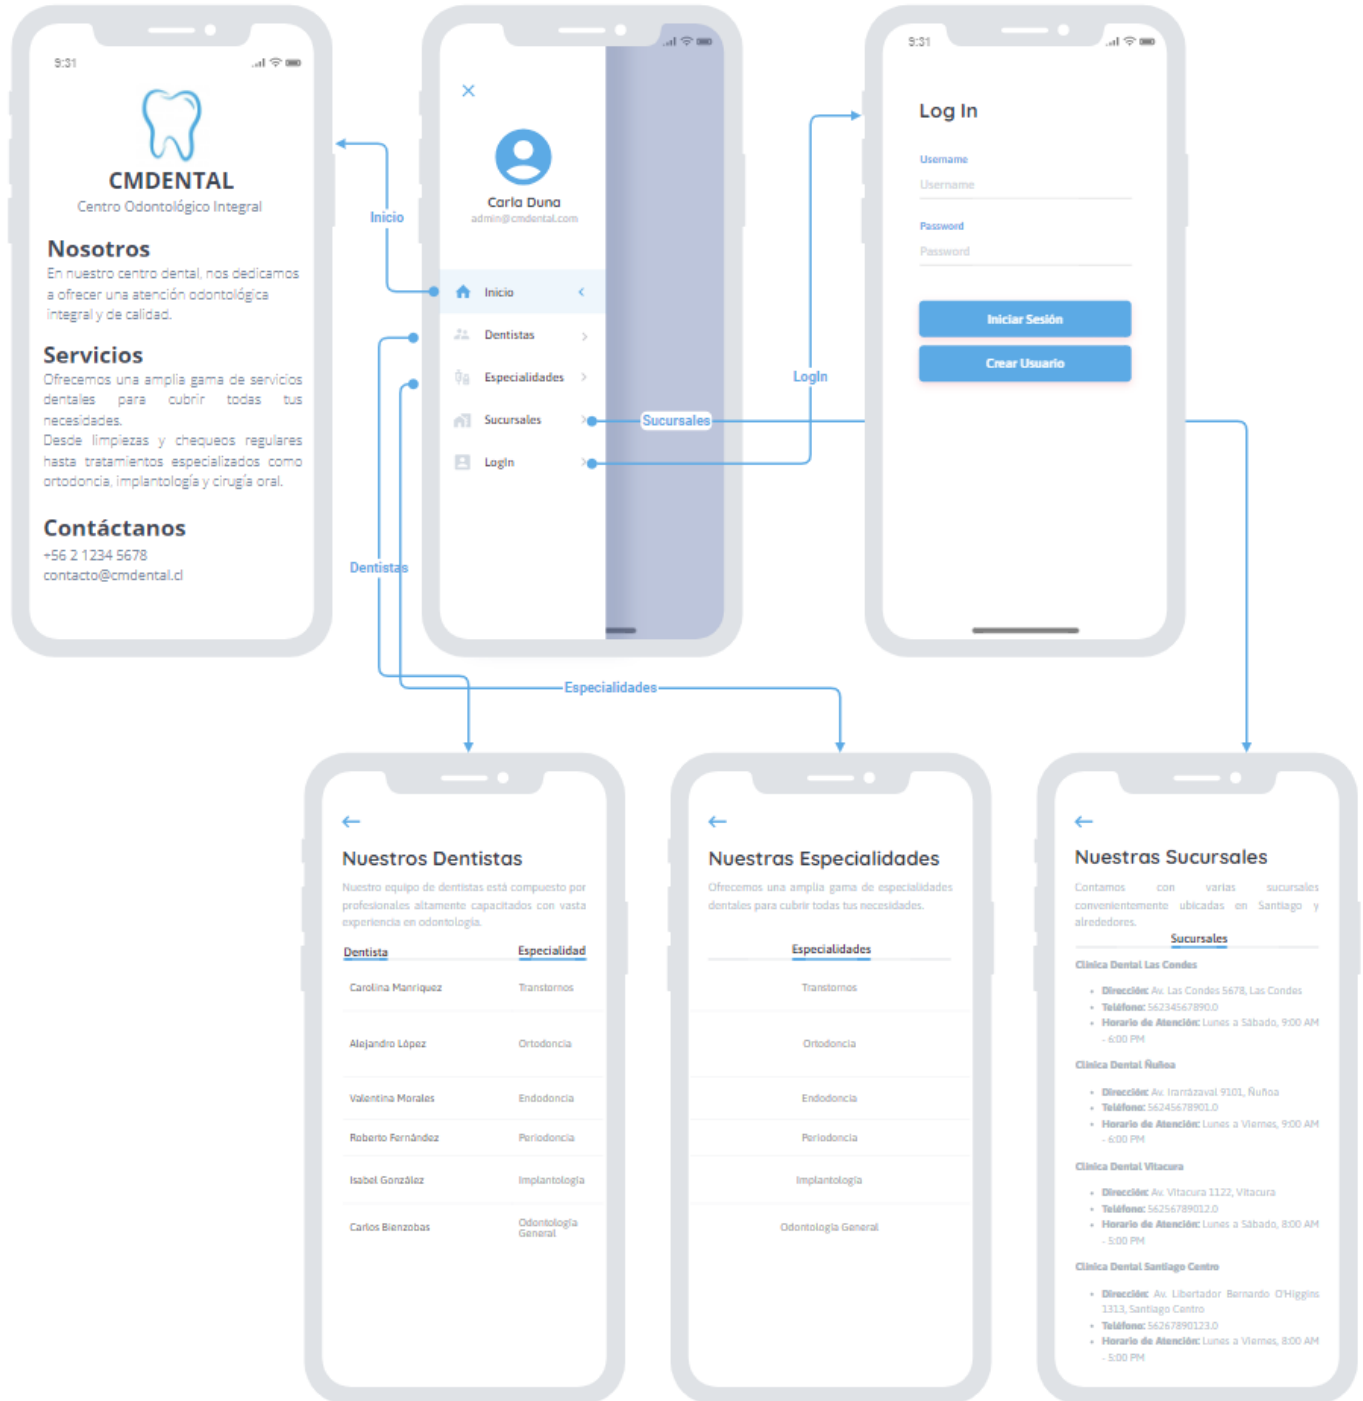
9:31

CMDENTAL
Centro Odontológico Integral

Nosotros
En nuestro centro dental, nos dedicamos a ofrecer una atención odontológica integral y de calidad.

Servicios
Ofrecemos una amplia gama de servicios dentales para cubrir todas tus necesidades.
Desde limpiezas y chequeos regulares hasta tratamientos especializados como ortodoncia, implantología y cirugía oral.

Contáctanos
+56 2 1234 5678
contacto@cmdental.cl

Inicio

Dentistas

×
Carla Duna
admin@cmdental.com

Inicio
Dentistas
Especialidades
Sucursales
LogIn

Sucursales

LogIn

9:31
Log In
Username
Username
Password
Password
Iniciar Sesión
Crear Usuario

Especialidades

←
Nuestros Dentistas
Nuestro equipo de dentistas está compuesto por profesionales altamente capacitados con vasta experiencia en odontología.

| Dentista | Especialidad |
|---|---|
| Carolina Manriquez | Transtornos |
| Alejandro López | Ortodoncia |
| Valentina Morales | Endodoncia |
| Roberto Fernández | Periodoncia |
| Isabel González | Implantología |
| Carlos Bienzobas | Odontología General |

←
Nuestras Especialidades
Ofrecemos una amplia gama de especialidades dentales para cubrir todas tus necesidades.

| Especialidades |
|---|
| Transtornos |
| Ortodoncia |
| Endodoncia |
| Periodoncia |
| Implantología |
| Odontología General |

←
Nuestras Sucursales
Contamos con varias sucursales convenientemente ubicadas en Santiago y alrededores.
Sucursales
Clínica Dental Las Condes
• Dirección: Av. Las Condes 5678, Las Condes
• Teléfono: 56234567890.0
• Horario de Atención: Lunes a Sábado, 9:00 AM - 6:00 PM
Clínica Dental Ñuñoa
• Dirección: Av. Irarrázaval 9101, Ñuñoa
• Teléfono: 56245678901.0
• Horario de Atención: Lunes a Viernes, 9:00 AM - 6:00 PM
Clínica Dental Vitacura
• Dirección: Av. Vitacura 1122, Vitacura
• Teléfono: 56256789012.0
• Horario de Atención: Lunes a Sábado, 8:00 AM - 5:00 PM
Clínica Dental Santiago Centro
• Dirección: Av. Libertador Bernardo O'Higgins 1313, Santiago Centro
• Teléfono: 56267890123.0
• Horario de Atención: Lunes a Viernes, 8:00 AM - 5:00 PM